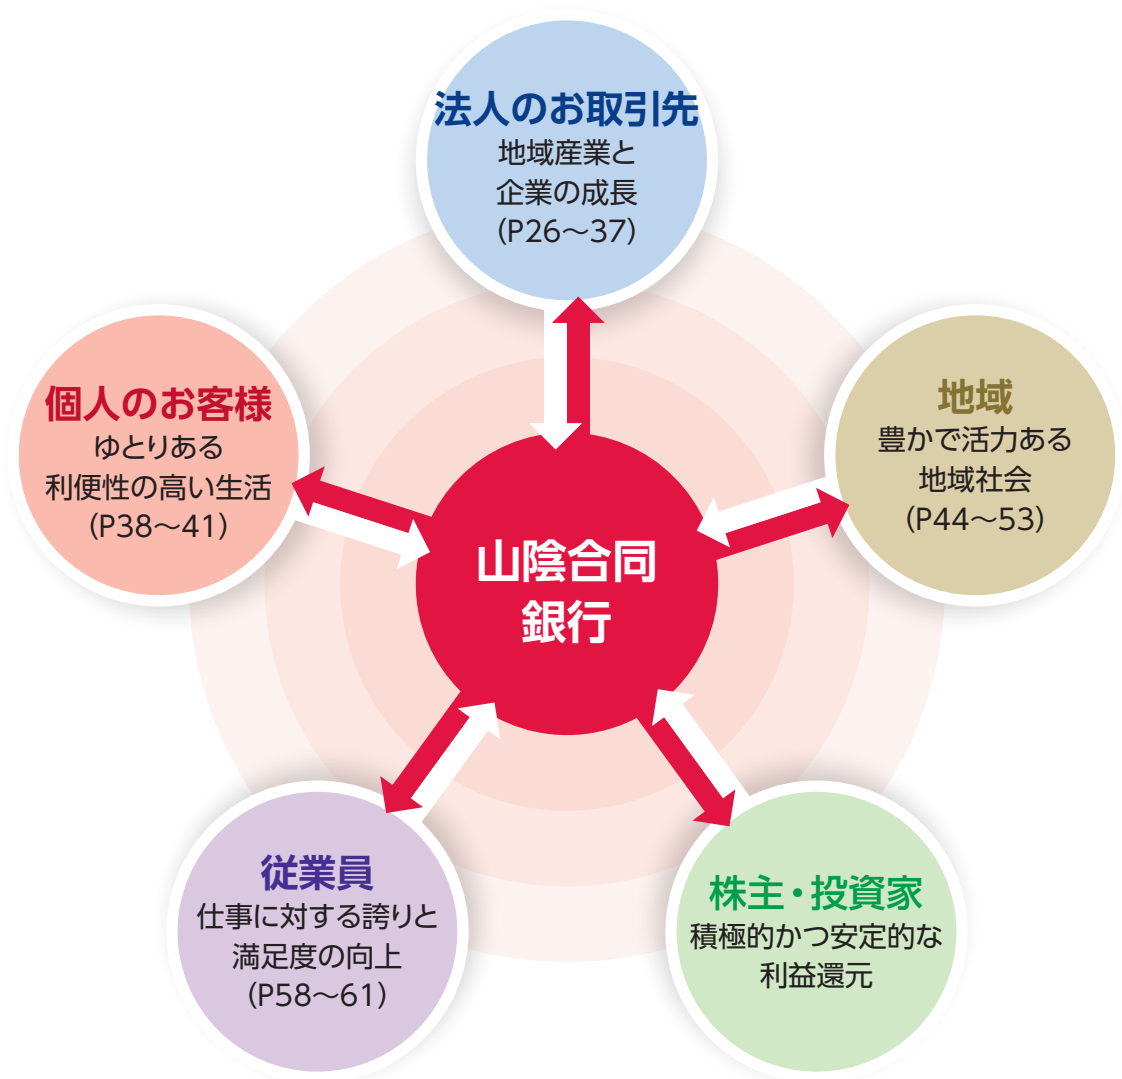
法人のお取引先
地域産業と
企業の成長
(P26～37)

個人のお客様
ゆとりある
利便性の高い生活
(P38～41)

地域
豊かで活力ある
地域社会
(P44～53)

山陰合同
銀行

従業員
仕事に対する誇りと
満足度の向上
(P58～61)

株主・投資家
積極的かつ安定的な
利益還元